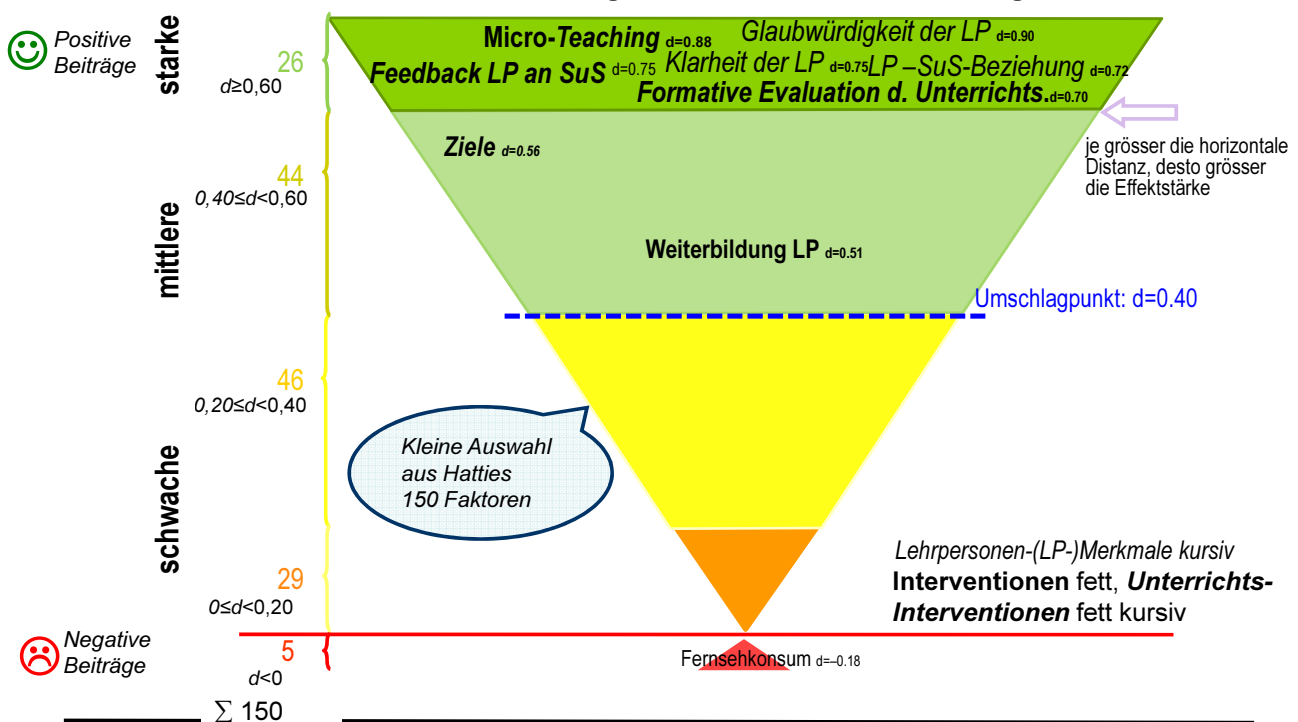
Positive Beiträge

starke

26
d≥0,60

Micro-Teaching d=0.88 Glaubwürdigkeit der LP d=0.90
Feedback LP an SuS d=0.75 Klarheit der LP d=0.75 LP –SuS-Beziehung d=0.72
Formative Evaluation d. Unterrichts. d=0.70

je grösser die horizontale Distanz, desto grösser die Effektstärke

mittlere

44
0,40≤d<0,60

Ziele d=0.56

Weiterbildung LP d=0.51

Umschlagpunkt: d=0.40

schwache

46
0,20≤d<0,40

Kleine Auswahl aus Hatties 150 Faktoren

29
0≤d<0,20

Lehrpersonen-(LP-)Merkmale kursiv
Interventionen fett, Unterrichts-Interventionen fett kursiv

Negative Beiträge

5
d<0

Fernsehkonsum d=-0.18

∑ 150